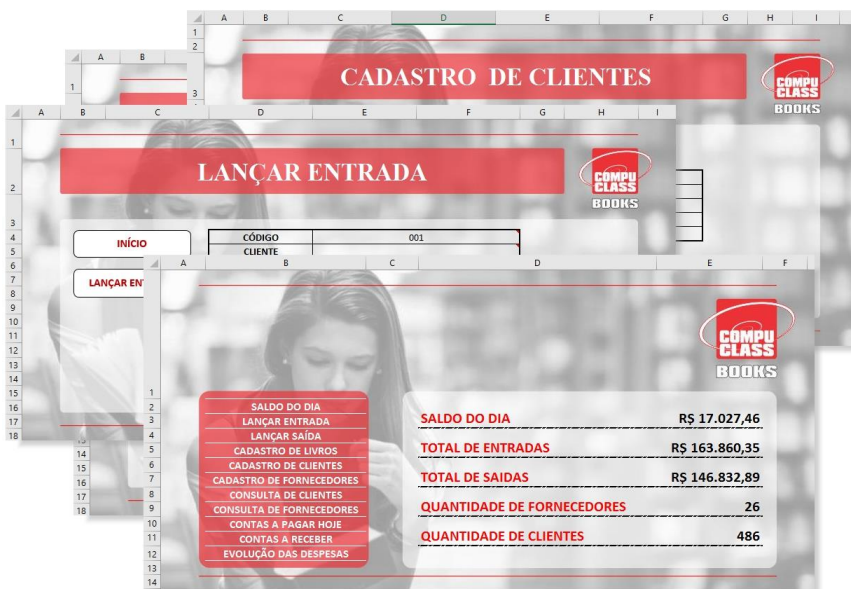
A B C D E F G H I
1
2
CADASTRO DE CLIENTES
COMPU CLASS BOOKS

A B
1
3

A B C D E F G H I
1
2
LANÇAR ENTRADA
COMPU CLASS BOOKS
3
4
5
6
7
8
9
10
11
12
13
14
15
16
17
18
INÍCIO
LANÇAR ENT
CÓDIGO 001
CLIENTE

A B C D E F
COMPU CLASS BOOKS
1
2
3
4
5
6
7
8
9
10
11
12
13
14
15
16
17
18
SALDO DO DIA
LANÇAR ENTRADA
LANÇAR SAÍDA
CADASTRO DE LIVROS
CADASTRO DE CLIENTES
CADASTRO DE FORNECEDORES
CONSULTA DE CLIENTES
CONSULTA DE FORNECEDORES
CONTAS A PAGAR HOJE
CONTAS A RECEBER
EVOLUÇÃO DAS DESPESAS

| SALDO DO DIA | R$ 17.027,46 |
|---|---|
| TOTAL DE ENTRADAS | R$ 163.860,35 |
| TOTAL DE SAIDAS | R$ 146.832,89 |
| QUANTIDADE DE FORNECEDORES | 26 |
| QUANTIDADE DE CLIENTES | 486 |